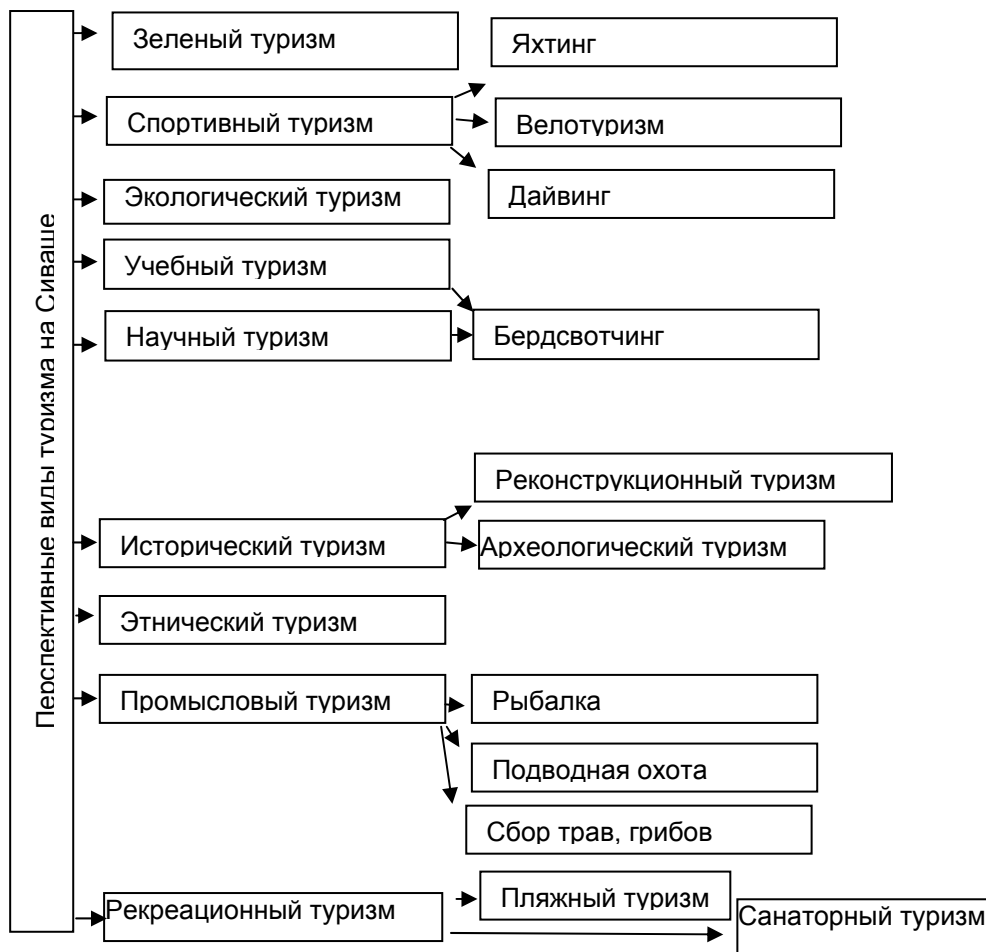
Перспективные виды туризма на Сиваше

Зеленый туризм

Яхтинг

Спортивный туризм

Велотуризм

Дайвинг

Экологический туризм

Учебный туризм

Научный туризм

Бердсвотчинг

Реконструкционный туризм

Исторический туризм

Археологический туризм

Этнический туризм

Промысловый туризм

Рыбалка

Подводная охота

Сбор трав, грибов

Рекреационный туризм

Пляжный туризм

Санаторный туризм